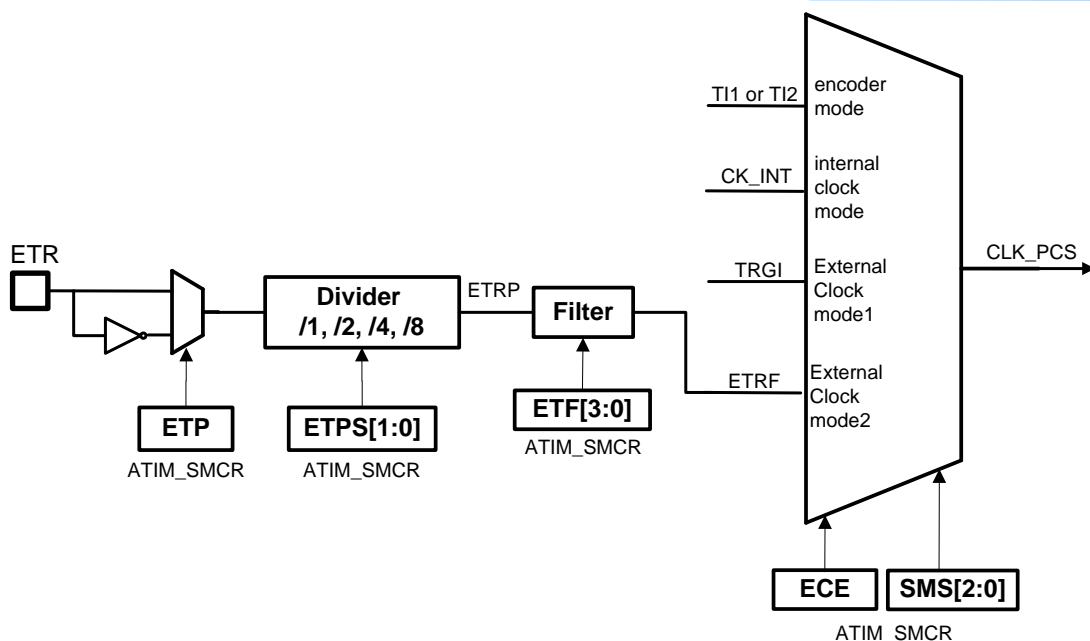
ETR

Divider
/1, /2, /4, /8

ETRP

Filter

ETP
ATIM_SMCR

ETPS[1:0]
ATIM_SMCR

ETF[3:0]
ATIM_SMCR

ETRF

TI1 or TI2
encoder mode

CK_INT
internal clock mode

TRGI
External Clock mode1

External Clock mode2

CLK_PCS

ECE

SMS[2:0]

ATIM_SMCR